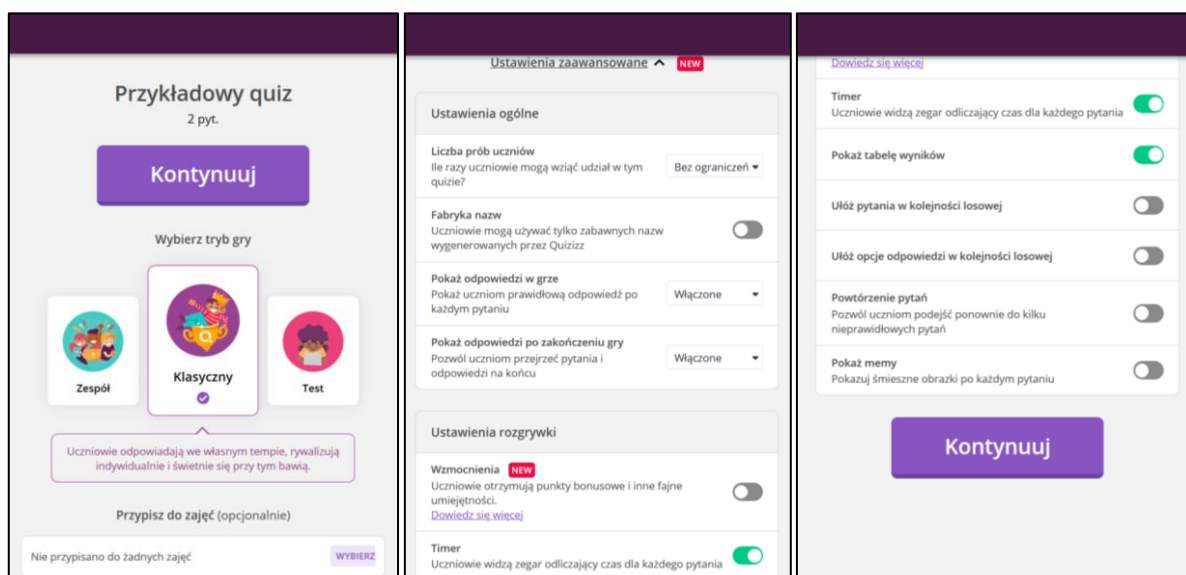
Przykładowy quiz
2 pyt.

Kontynuuj

Wybierz tryb gry

Zespół

Klasyczny

Test

Uczniowie odpowiadają we własnym tempie, rywalizują indywidualnie i świetnie się przy tym bawią.

Przypisz do zajęć (opcjonalnie)

Nie przypisano do żadnych zajęć

WYBIERZ

Ustawienia zaawansowane NEW

Ustawienia ogólne

Liczba prób uczniów
Ile razy uczniowie mogą wziąć udział w tym quizie?

Bez ograniczeń

Fabryka nazw
Uczniowie mogą używać tylko zabawnych nazw wygenerowanych przez Quizizz

Pokaż odpowiedzi w grze
Pokaż uczniom prawidłową odpowiedź po każdym pytaniu

Włączone

Pokaż odpowiedzi po zakończeniu gry
Pozwól uczniom przejrzeć pytania i odpowiedzi na końcu

Włączone

Ustawienia rozgrywki

Wzmocnienia NEW
Uczniowie otrzymują punkty bonusowe i inne fajne umiejętności.
Dowiedz się więcej

Timer
Uczniowie widzą zegar odliczający czas dla każdego pytania

Dowiedz się więcej

Timer
Uczniowie widzą zegar odliczający czas dla każdego pytania

Pokaż tabelę wyników

Ułóż pytania w kolejności losowej

Ułóż opcje odpowiedzi w kolejności losowej

Powtórzenie pytań
Pozwól uczniom podejść ponownie do kilku nieprawidłowych pytań

Pokaż memy
Pokazuj śmieszne obrazki po każdym pytaniu

Kontynuuj